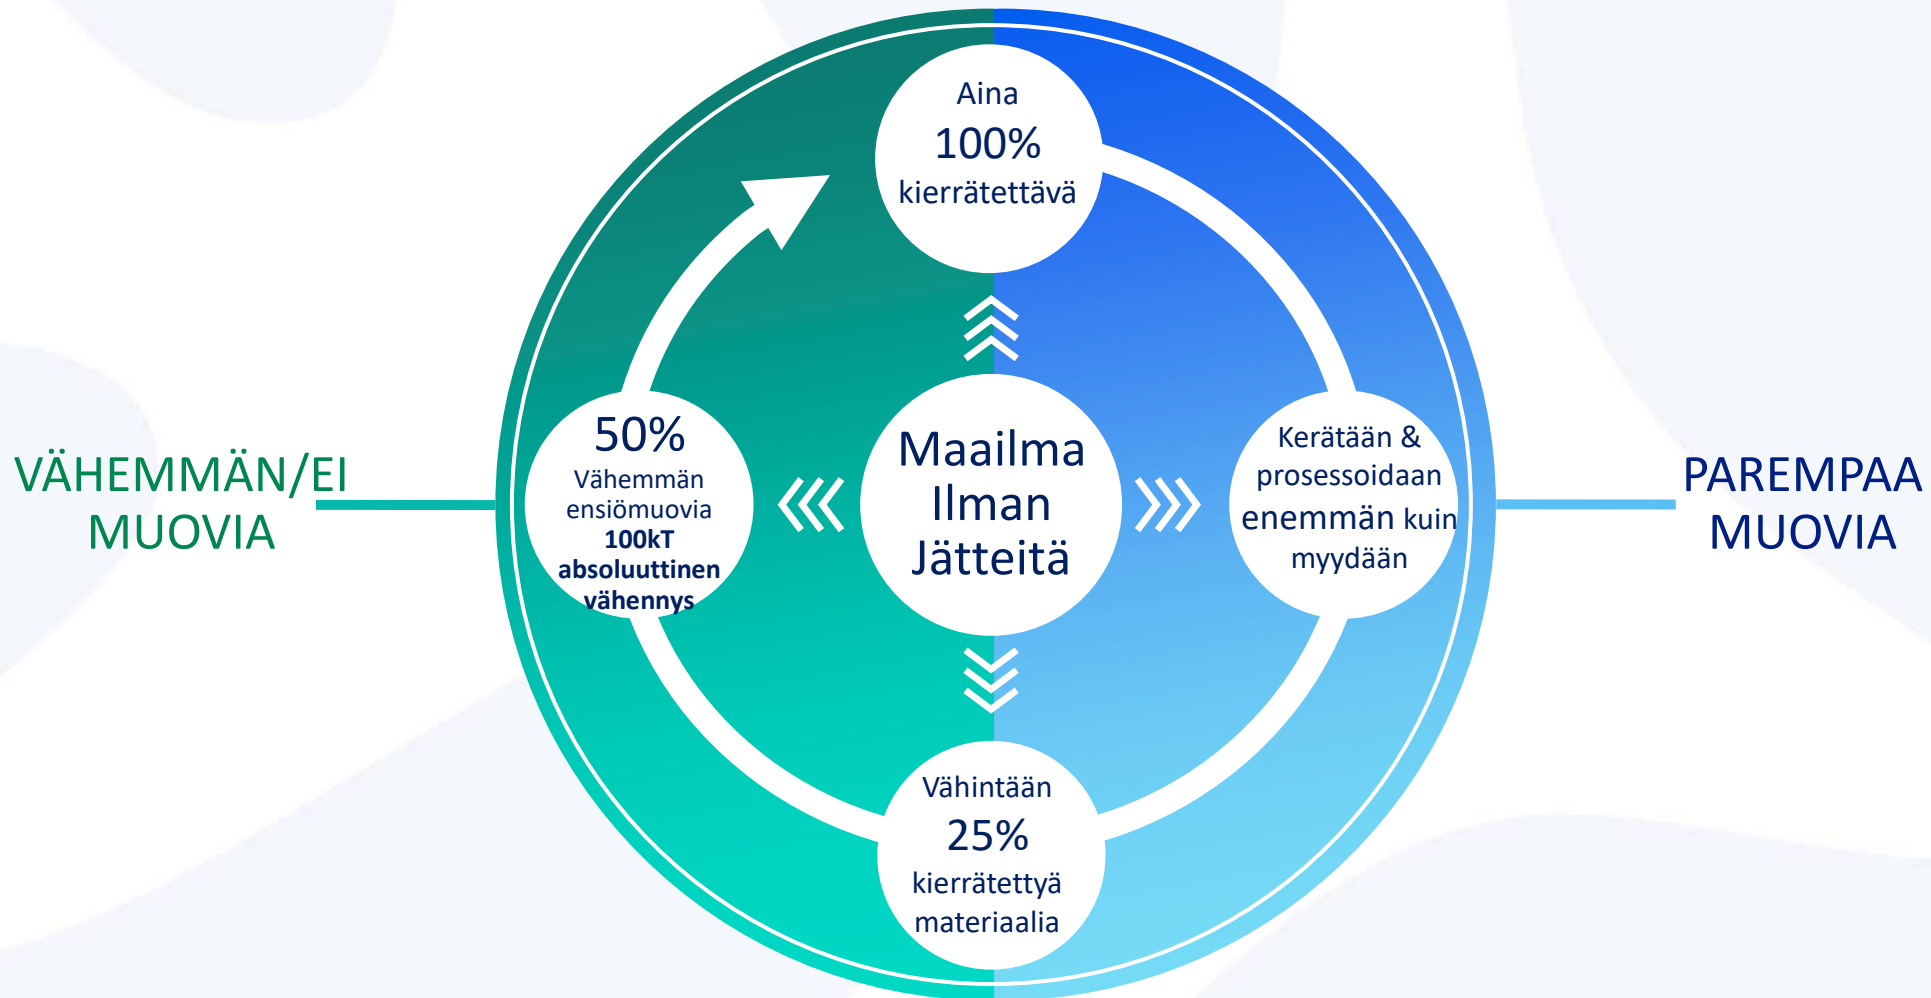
VÄHEMMÄN/EI MUOVIA

Aina
100%
kierrätettävä

50%
Vähemmän ensiömuovia
100kT absoluuttinen vähennys

Maailma Ilman Jätteitä

Kerätään & prosessoidaan enemmän kuin myydään

Vähintään
25%
kierrätettyä materiaalia

PAREMPAA MUOVIA